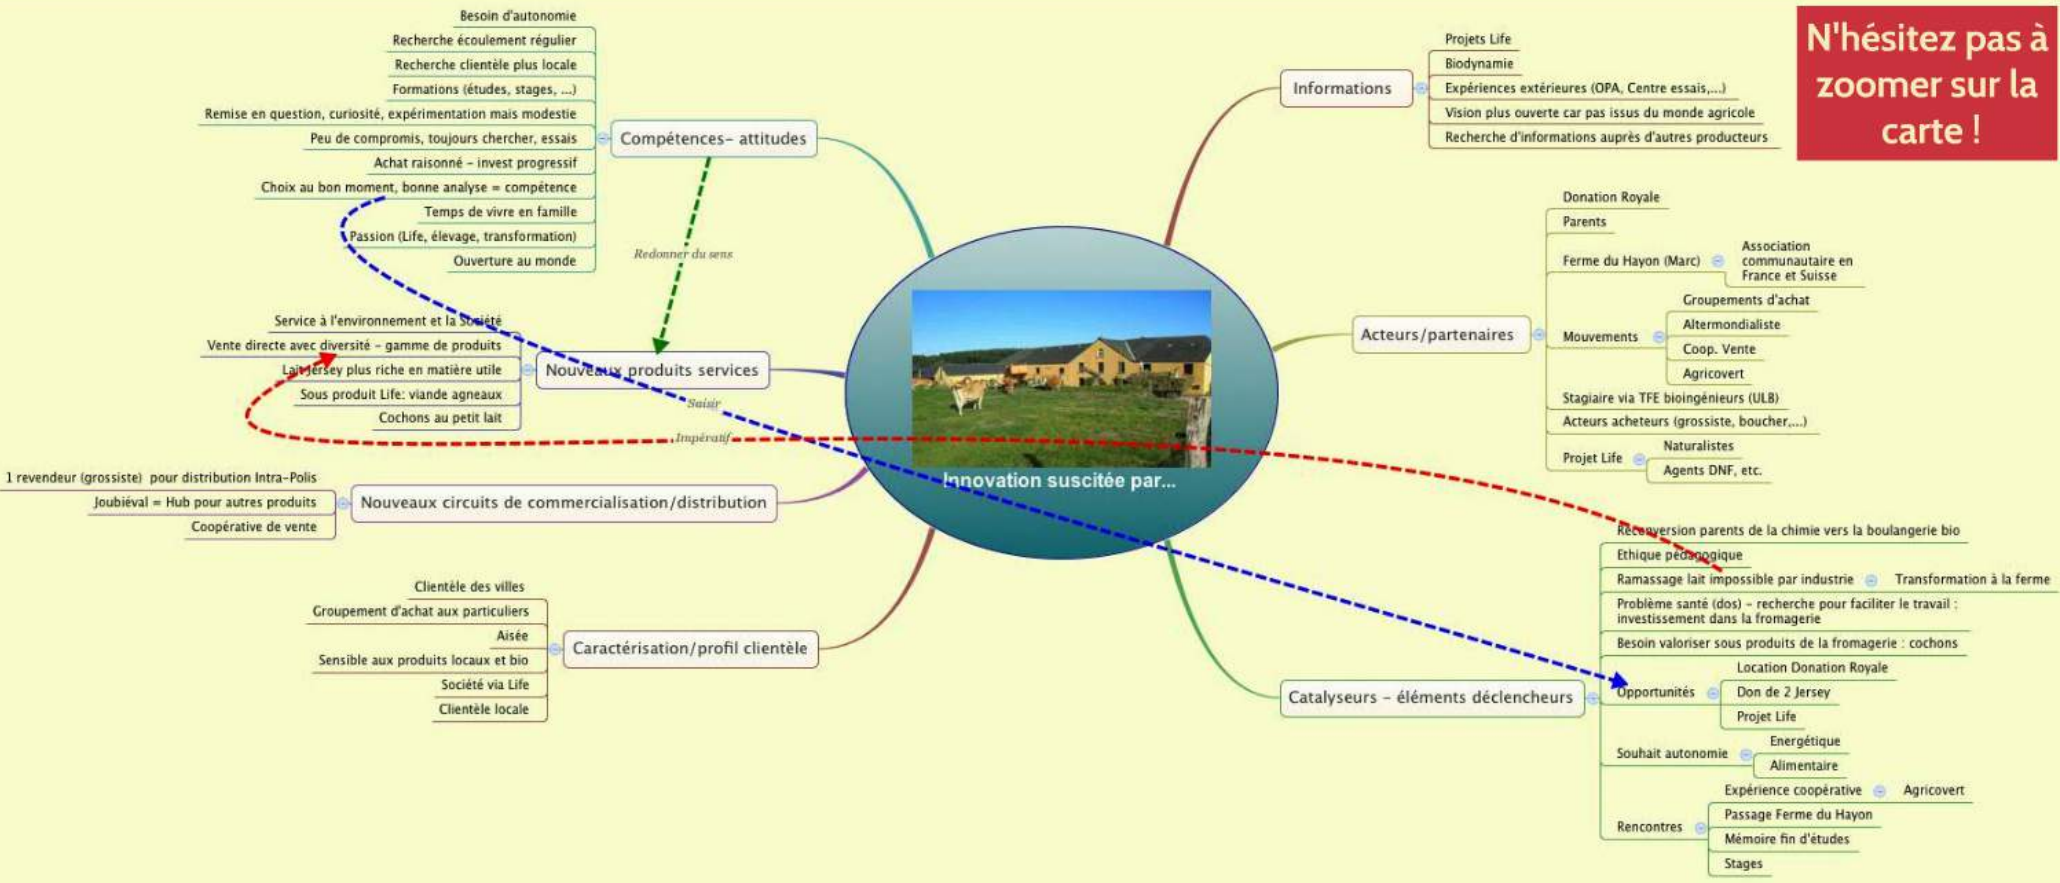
N'hésitez pas à zoomer sur la carte !

Innovation suscitée par...

Compétences- attitudes
Besoin d'autonomie
Recherche écoulement régulier
Recherche clientèle plus locale
Formations (études, stages, ...)
Remise en question, curiosité, expérimentation mais modestie
Peu de compromis, toujours chercher, essais
Achat raisonné - invest progressif
Choix au bon moment, bonne analyse = compétence
Temps de vivre en famille
Passion (Life, élevage, transformation)
Ouverture au monde

Redonner du sens

Nouveaux produits services
Service à l'environnement et la Société
Vente directe avec diversité - gamme de produits
Lait Jersey plus riche en matière utile
Sous produit Life: viande agneaux
Cochons au petit lait

Saisir

Impératif

Nouveaux circuits de commercialisation/distribution
1 revendeur (grossiste) pour distribution Intra-Polis
Joubiéval = Hub pour autres produits
Coopérative de vente

Caractérisation/profil clientèle
Clientèle des villes
Groupement d'achat aux particuliers
Aisée
Sensible aux produits locaux et bio
Société via Life
Clientèle locale

Informations
Projets Life
Biodynamie
Expériences extérieures (OPA, Centre essais,...)
Vision plus ouverte car pas issus du monde agricole
Recherche d'informations auprès d'autres producteurs

Acteurs/partenaires
Donation Royale
Parents
Ferme du Hayon (Marc)
Association communautaire en France et Suisse
Mouvements
Groupements d'achat
Altermondialiste
Coop. Vente
Agricovert
Stagiaire via TFE bioingénieurs (ULB)
Acteurs acheteurs (grossiste, boucher,...)
Projet Life
Naturalistes
Agents DNF, etc.

Catalyseurs - éléments déclencheurs
Reconversion parents de la chimie vers la boulangerie bio
Ethique pédagogique
Ramassage lait impossible par industrie
Transformation à la ferme
Problème santé (dos) - recherche pour faciliter le travail : investissement dans la fromagerie
Besoin valoriser sous produits de la fromagerie : cochons
Opportunités
Location Donation Royale
Don de 2 Jersey
Projet Life
Souhait autonomie
Energétique
Alimentaire
Rencontres
Expérience coopérative
Agricovert
Passage Ferme du Hayon
Mémoire fin d'études
Stages